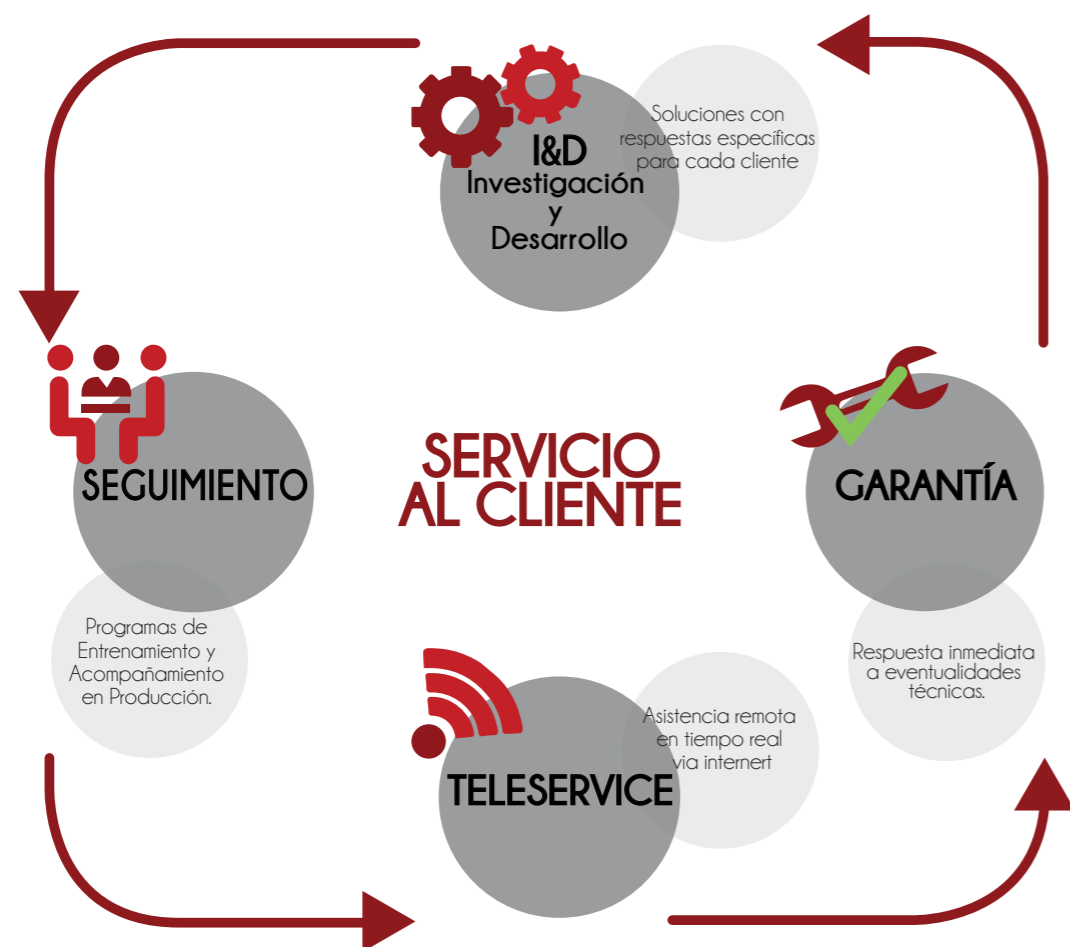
I&D
Investigación
y
Desarrollo

Soluciones con respuestas específicas para cada cliente

SEGUIMIENTO

SERVICIO AL CLIENTE

GARANTÍA

Programas de Entrenamiento y Acompañamiento en Producción.

Respuesta inmediata a eventualidades técnicas.

Asistencia remota en tiempo real via internert

TELESERVICE